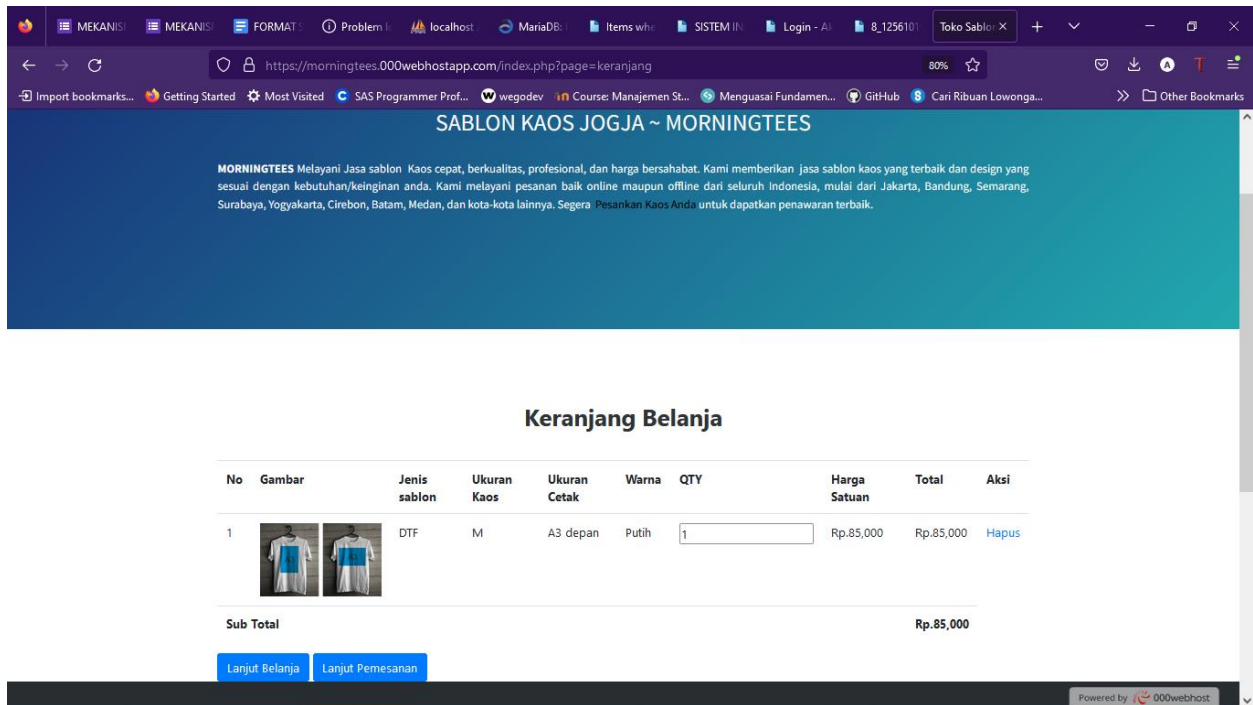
MEKANIS | MEKANIS | FORMAT | Problem | localhost | MariaDB | Items whe | SISTEM IN | Login - A | 8_125610 | Toko Sablon ×

https://morningtees.000webhostapp.com/index.php?page=keranjang 80%

Import bookmarks... Getting Started Most Visited SAS Programmer Prof... wegodev Course: Manajemen St... Menguasai Fundamen... GitHub Cari Ribuan Lowonga... Other Bookmarks

SABLON KAOS JOGJA ~ MORNINGTEES

MORNINGTEES Melayani Jasa sablon Kaos cepat, berkualitas, profesional, dan harga bersahabat. Kami memberikan jasa sablon kaos yang terbaik dan design yang sesuai dengan kebutuhan/keinginan anda. Kami melayani pesanan baik online maupun offline dari seluruh Indonesia, mulai dari Jakarta, Bandung, Semarang, Surabaya, Yogyakarta, Cirebon, Batam, Medan, dan kota-kota lainnya. Segera Pesankan Kaos Anda untuk dapatkan penawaran terbaik.

Keranjang Belanja

| No | Gambar | Jenis sablon | Ukuran Kaos | Ukuran Cetak | Warna | QTY | Harga Satuan | Total | Aksi |
|---|---|---|---|---|---|---|---|---|---|
| 1 | | DTF | M | A3 depan | Putih | 1 | Rp.85,000 | Rp.85,000 | Hapus |
| Sub Total | | | | | | | | Rp.85,000 | |

Lanjut Belanja Lanjut Pemesanan

Powered by 000webhost